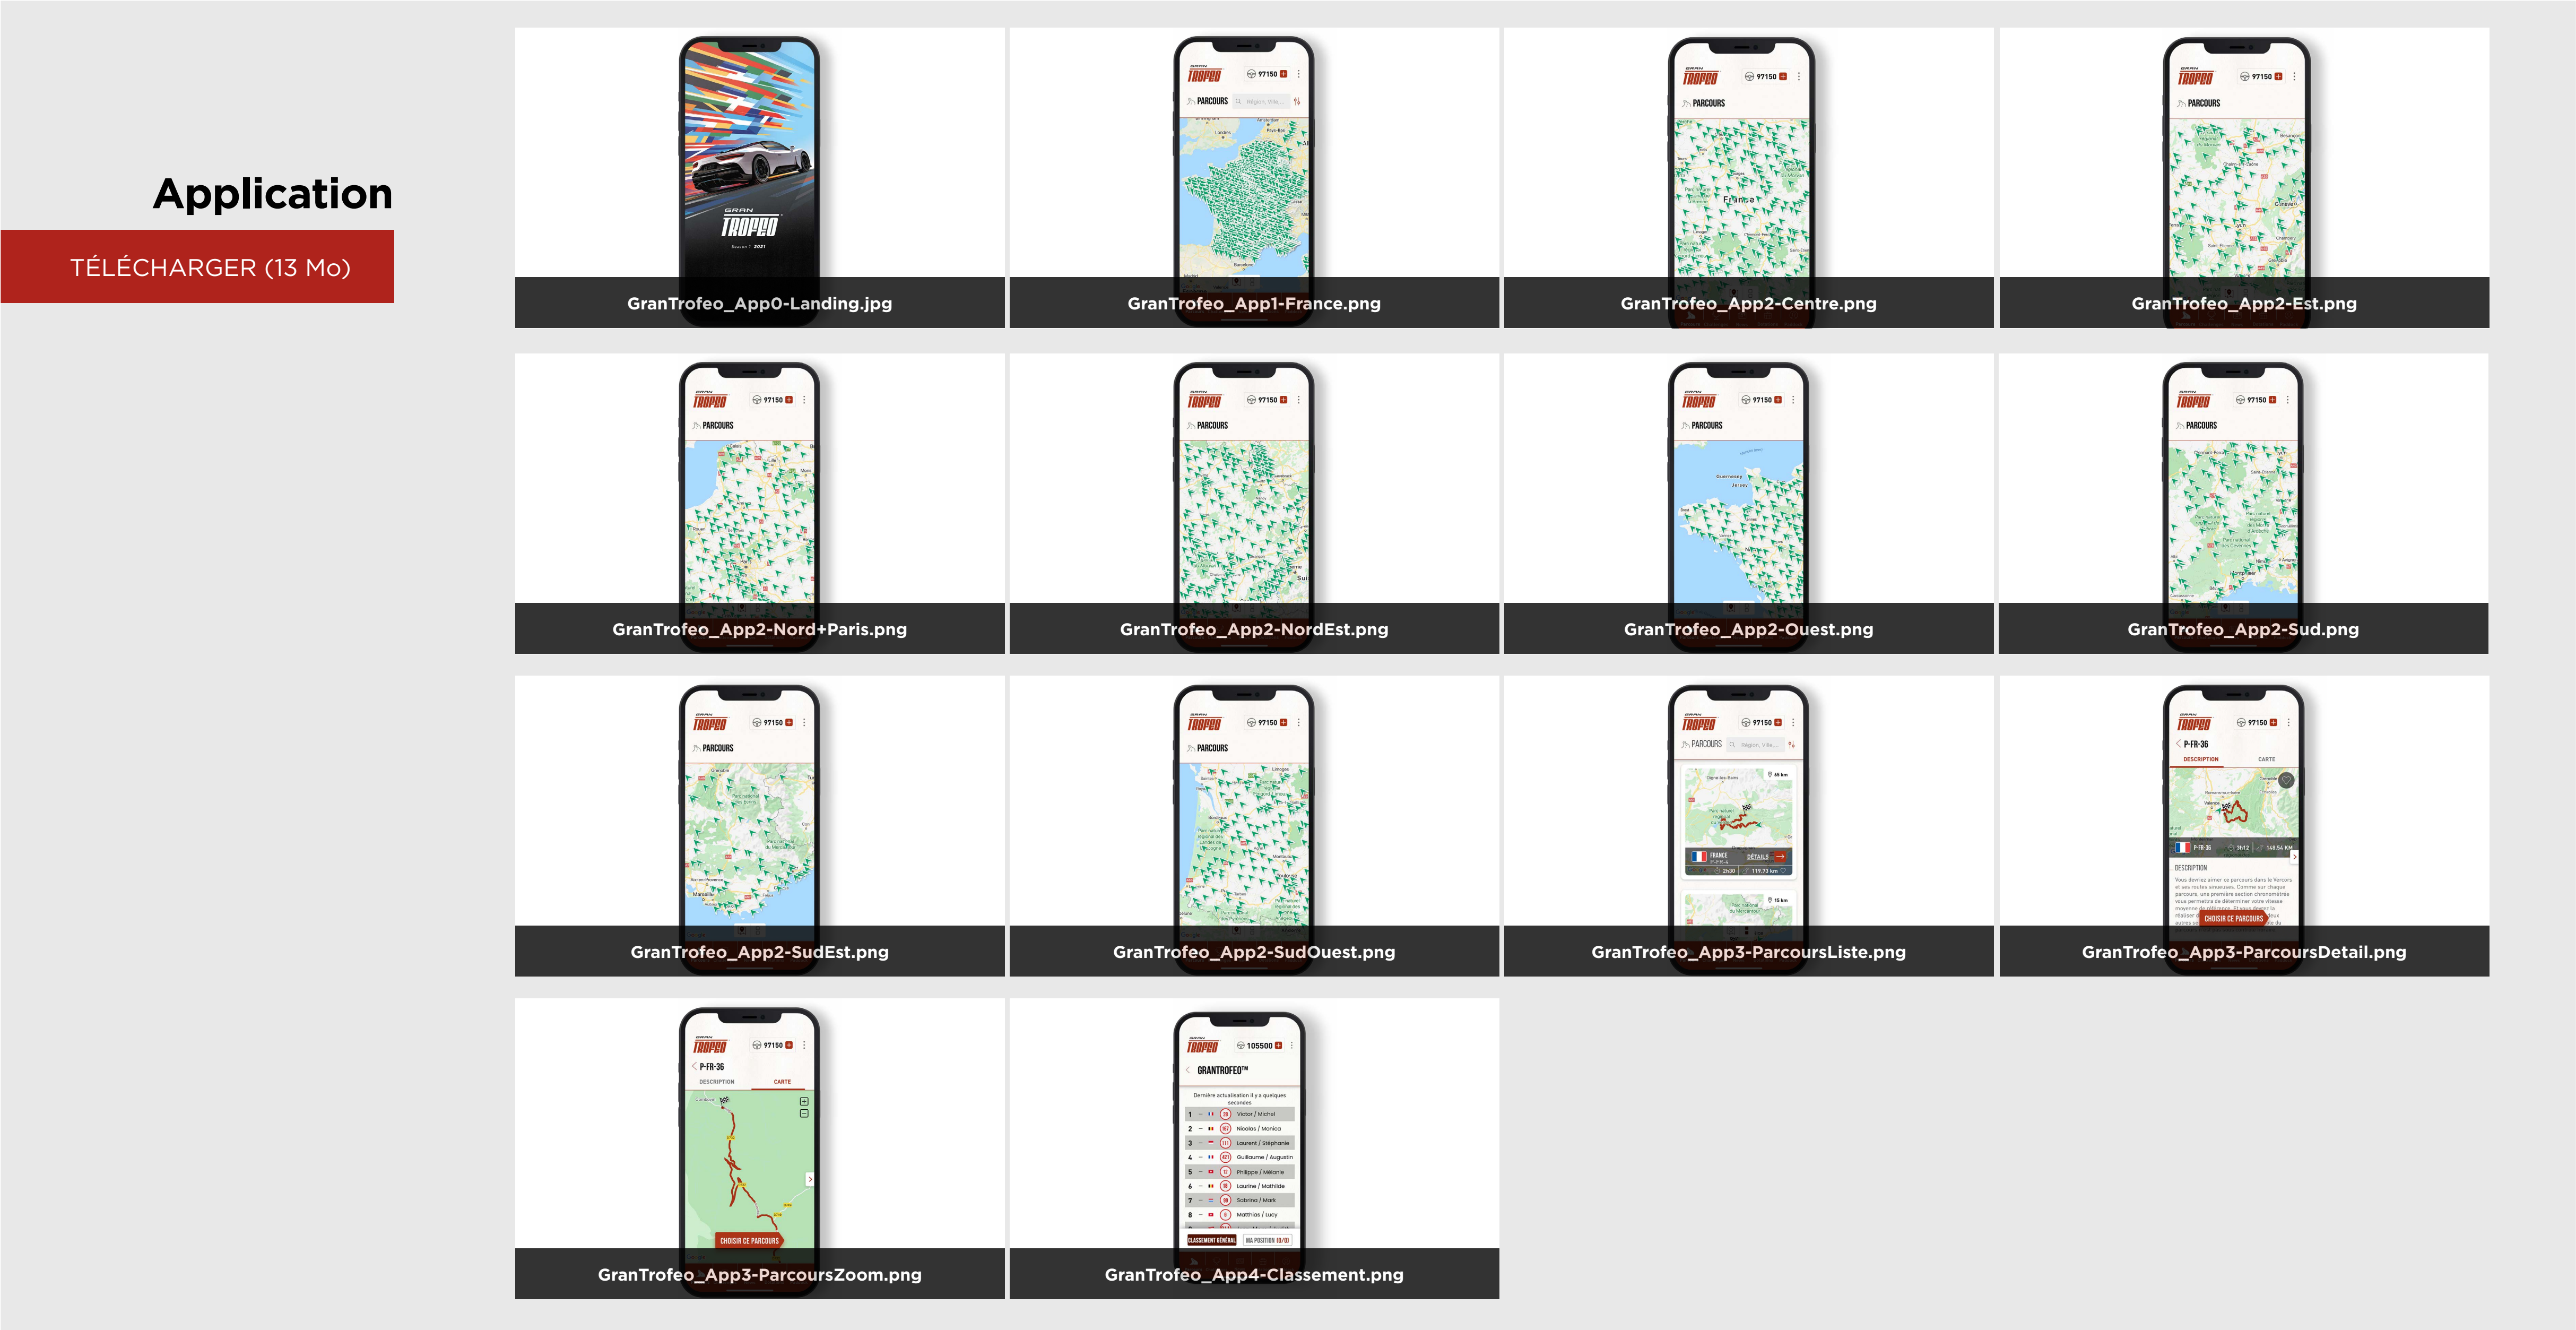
Application

TÉLÉCHARGER (13 Mo)

GRAN TROFEO
Season 1 2021

GranTrofeo_App0-Landing.jpg

GRAN TROFEO 97150
PARCOURS Région, Ville...

GranTrofeo_App1-France.png

GRAN TROFEO 97150
PARCOURS

GranTrofeo_App2-Centre.png

GRAN TROFEO 97150
PARCOURS

GranTrofeo_App2-Est.png

GRAN TROFEO 97150
PARCOURS

GranTrofeo_App2-Nord+Paris.png

GRAN TROFEO 97150
PARCOURS

GranTrofeo_App2-NordEst.png

GRAN TROFEO 97150
PARCOURS

GranTrofeo_App2-Ouest.png

GRAN TROFEO 97150
PARCOURS

GranTrofeo_App2-Sud.png

GRAN TROFEO 97150
PARCOURS

GranTrofeo_App2-SudEst.png

GRAN TROFEO 97150
PARCOURS

GranTrofeo_App2-SudOuest.png

GRAN TROFEO 97150
PARCOURS Région, Ville...
FRANCE DÉTAILS
2h30 119.73 km

GranTrofeo_App3-ParcoursListe.png

GRAN TROFEO 97150
P-FR-36
DESCRIPTION CARTE
P-FR-36 3h12 168.54 KM
DESCRIPTION
Vous devriez aimer ce parcours dans le Vercors et ses routes sinueuses. Comme sur chaque parcours, une première section chronométrée vous permettra de déterminer votre vitesse moyenne de référence.
CHOISIR CE PARCOURS

GranTrofeo_App3-ParcoursDetail.png

GRAN TROFEO 97150
P-FR-36
DESCRIPTION CARTE
CHOISIR CE PARCOURS

GranTrofeo_App3-ParcoursZoom.png

GRAN TROFEO 105500
GRANTROFEO™
Dernière actualisation il y a quelques secondes
1 Victor / Michel
2 Nicolas / Monica
3 Laurent / Stéphanie
4 Guillaume / Augustin
5 Philippe / Mélanie
6 Laurine / Mathilde
7 Sabrina / Mark
8 Matthias / Lucy
CLASSEMENT GÉNÉRAL MA POSITION (0/0)

GranTrofeo_App4-Classement.png